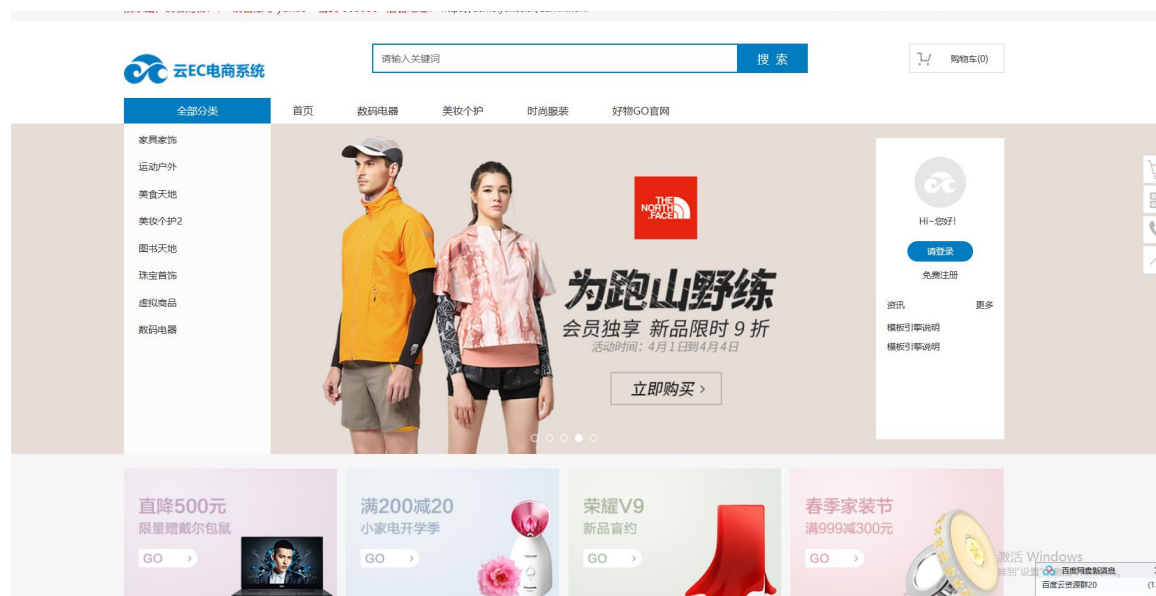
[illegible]

云EC电商系统

请输入关键词

搜 索

购物车(0)

全部分类

首页

数码电器

美妆个护

时尚服装

好物GO官网

家具家饰

运动户外

美食天地

美妆个护2

图书天地

珠宝首饰

虚拟商品

数码电器

THE NORTH FACE

为跑山野练

会员独享 新品限时 9 折

活动时间：4月1日到4月4日

立即购买 >

Hi~您好!

请登录

免费注册

资讯

更多

模板引擎说明

模板引擎说明

直降500元

限量赠戴尔包鼠

GO >

满200减20

小家电开学季

GO >

荣耀V9

新品首约

GO >

春季家装节

满999减300元

GO >

激活 Windows

转到"设置"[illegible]

百度网盘新消息

百度云资源群20